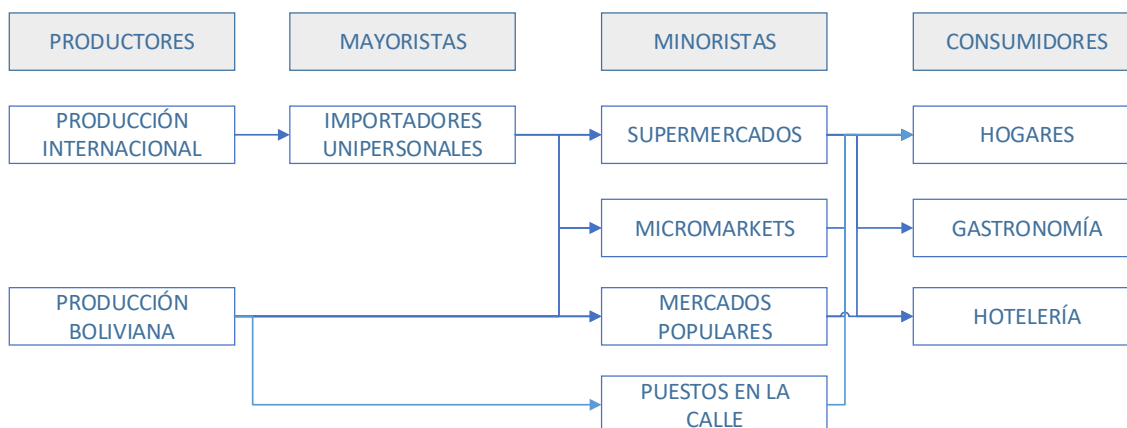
PRODUCTORES

MAYORISTAS

MINORISTAS

CONSUMIDORES

PRODUCCIÓN INTERNACIONAL

IMPORTADORES UNIPERSONALES

SUPERMERCADOS

HOGARES

MICROMARKETS

GASTRONOMÍA

PRODUCCIÓN BOLIVIANA

MERCADOS POPULARES

HOTELERÍA

PUESTOS EN LA CALLE